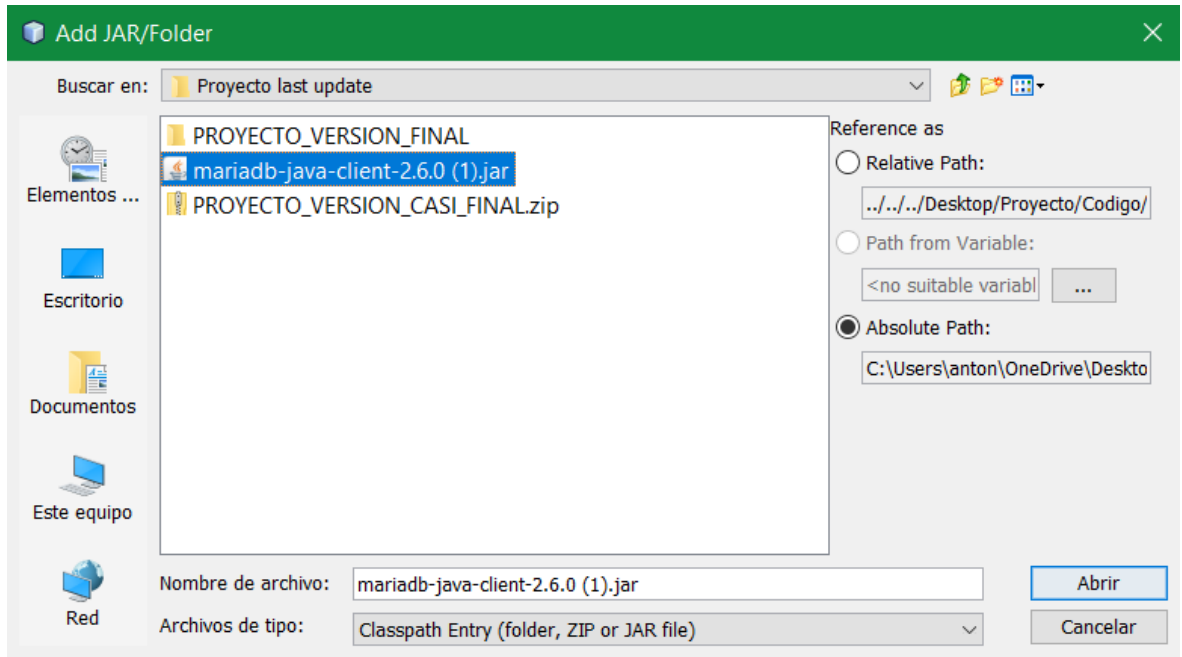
Add JAR/Folder

Buscar en: Proyecto last update

Elementos ...

Escritorio

Documentos

Este equipo

Red

PROYECTO_VERSION_FINAL
mariadb-java-client-2.6.0 (1).jar
PROYECTO_VERSION_CASI_FINAL.zip

Reference as
Relative Path:
../../../Desktop/Proyecto/Codigo/
Path from Variable:
<no suitable variabl
...
Absolute Path:
C:\Users\anton\OneDrive\Deskto

Nombre de archivo: mariadb-java-client-2.6.0 (1).jar
Archivos de tipo: Classpath Entry (folder, ZIP or JAR file)

Abrir
Cancelar